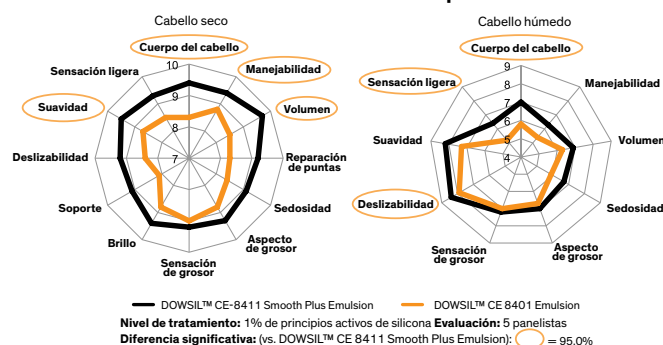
Cabello seco

Cuerpo del cabello
Manejabilidad
Volumen
Reparación de puntas
Sedosidad
Aspecto de grosor
Sensación de grosor
Brillo
Soporte
Deslizabilidad
Suavidad
Sensación ligera
10
9
8
7

Cabello húmedo

Cuerpo del cabello
Manejabilidad
Volumen
Sedosidad
Aspecto de grosor
Sensación de grosor
Deslizabilidad
Suavidad
Sensación ligera
9
8
7
6
5
4

DOWSIL™ CE-8411 Smooth Plus Emulsion
DOWSIL™ CE 8401 Emulsion

**Nivel de tratamiento:** 1% de principios activos de silicona **Evaluación:** 5 panelistas
**Diferencia significativa:** (vs. DOWSIL™ CE 8411 Smooth Plus Emulsion): = 95,0%